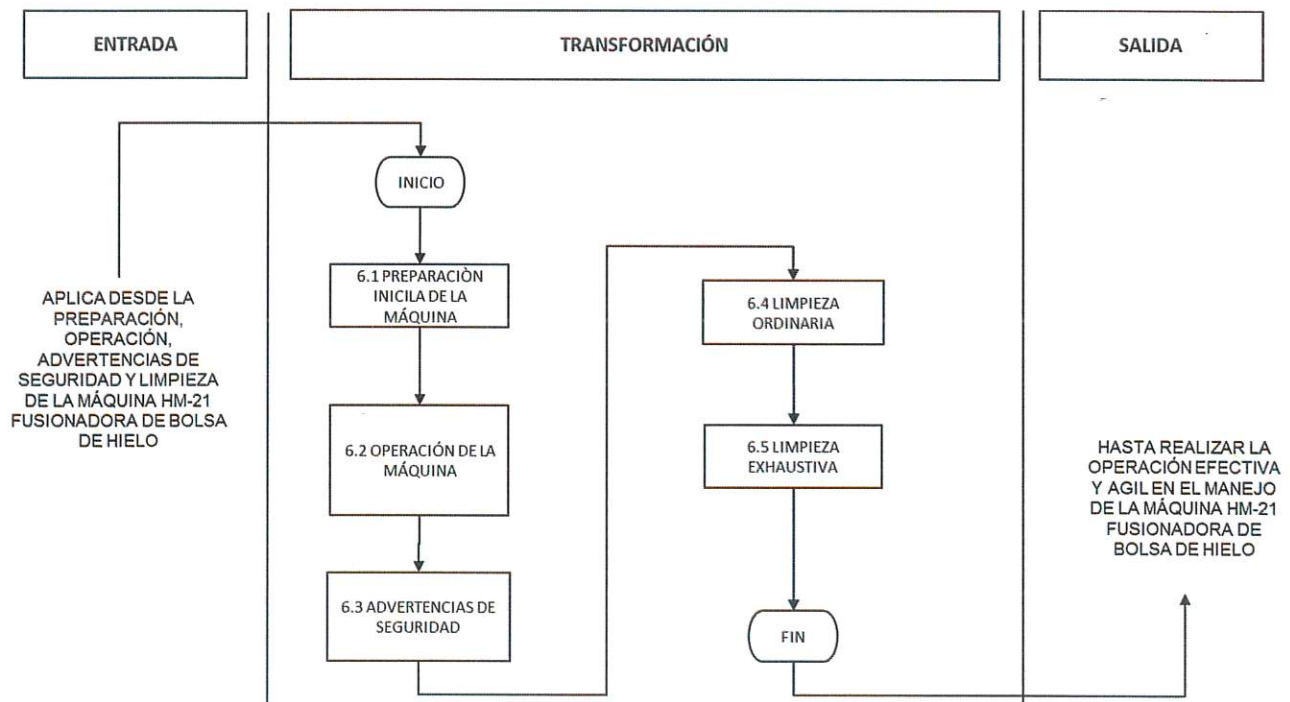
ENTRADA

TRANSFORMACIÓN

SALIDA

APLICA DESDE LA PREPARACIÓN, OPERACIÓN, ADVERTENCIAS DE SEGURIDAD Y LIMPIEZA DE LA MÁQUINA HM-21 FUSIONADORA DE BOLSA DE HIELO

INICIO

6.1 PREPARACIÒN INICILA DE LA MÁQUINA

6.2 OPERACIÓN DE LA MÁQUINA

6.3 ADVERTENCIAS DE SEGURIDAD

6.4 LIMPIEZA ORDINARIA

6.5 LIMPIEZA EXHAUSTIVA

FIN

HASTA REALIZAR LA OPERACIÓN EFECTIVA Y AGIL EN EL MANEJO DE LA MÁQUINA HM-21 FUSIONADORA DE BOLSA DE HIELO